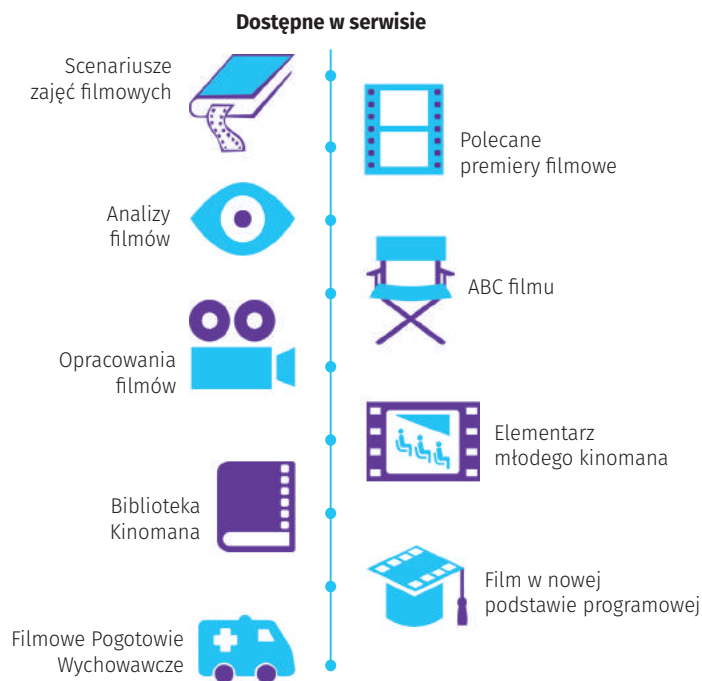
Dostępne w serwisie

Scenariusze zajęć filmowych

Polecane premiery filmowe

Analizy filmów

ABC filmu

Opracowania filmów

Elementarz młodego kinomana

Biblioteka Kinomana

Film w nowej podstawie programowej

Filmowe Pogotowie Wychowawcze